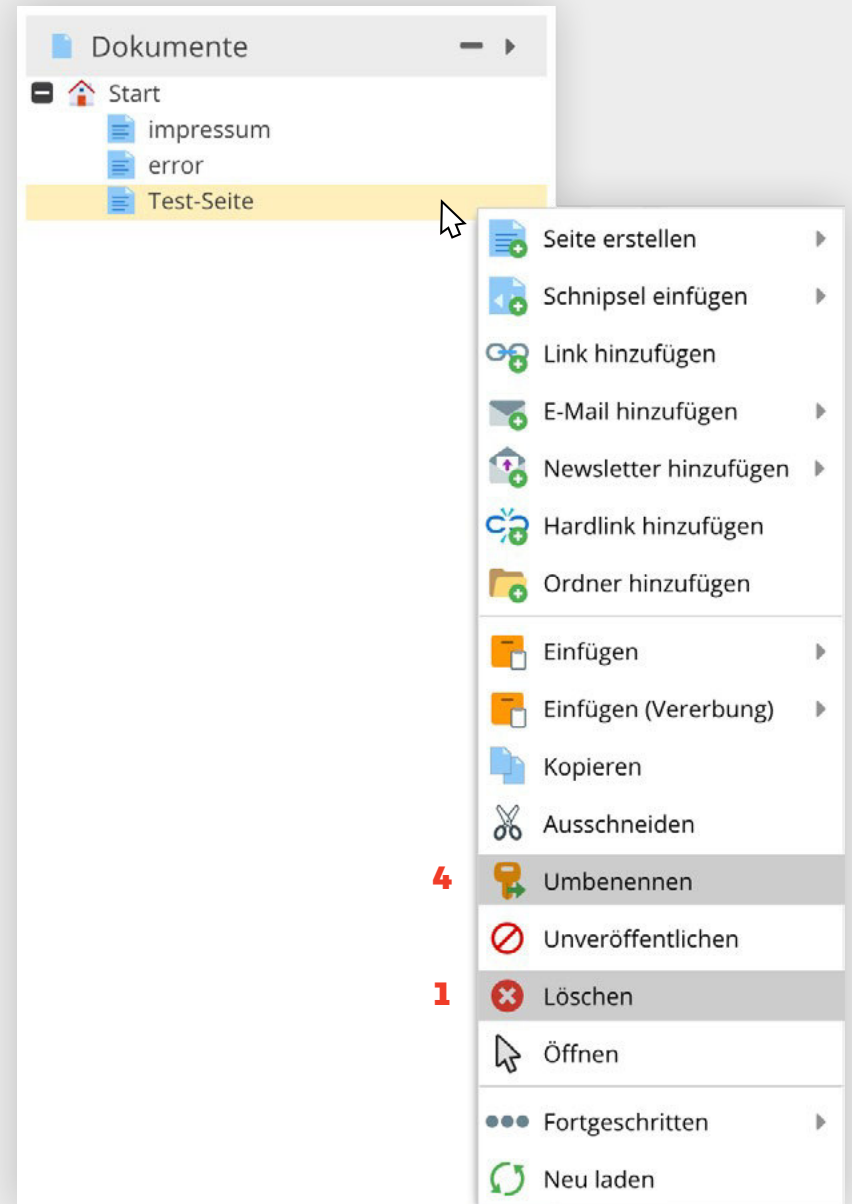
Dokumente

Start
impressum
error
Test-Seite

Seite erstellen
Schnipsel einfügen
Link hinzufügen
E-Mail hinzufügen
Newsletter hinzufügen
Hardlink hinzufügen
Ordner hinzufügen
Einfügen
Einfügen (Vererbung)
Kopieren
Ausschneiden
4 Umbenennen
Unveröffentlichen
1 Löschen
Öffnen
Fortgeschritten
Neu laden